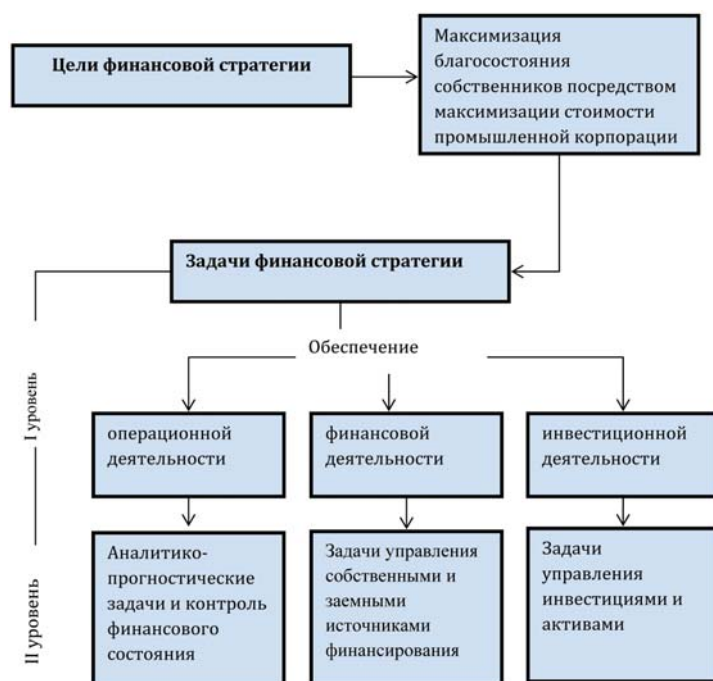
Цели финансовой стратегии

Максимизация благосостояния собственников посредством максимизации стоимости промышленной корпорации

Задачи финансовой стратегии

Обеспечение

I уровень

операционной деятельности

финансовой деятельности

инвестиционной деятельности

II уровень

Аналитико-прогностические задачи и контроль финансового состояния

Задачи управления собственными и заемными источниками финансирования

Задачи управления инвестициями и активами